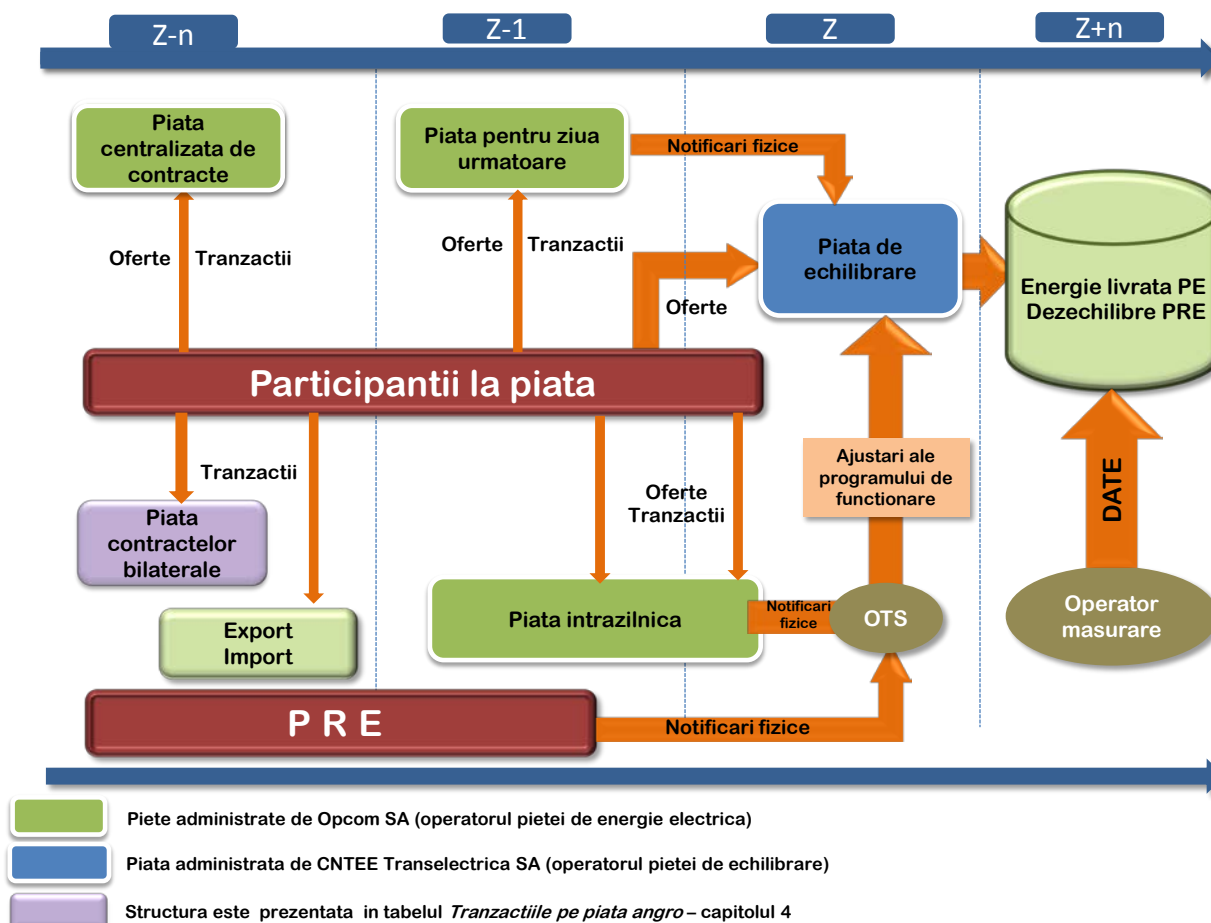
Z-n

Z-1

Z

Z+n

Piata centralizata de contracte

Oferte

Tranzactii

Piata pentru ziua urmatoare

Notificari fizice

Oferte

Tranzactii

Piata de echilibrare

Oferte

Energie livrata PE Dezechilibre PRE

Participantii la piata

Tranzactii

Piata contractelor bilaterale

Export Import

Oferte Tranzactii

Ajustari ale programului de functionare

DATE

Piata intrazilnica

Notificari fizice

OTS

Operator masurare

P R E

Notificari fizice

Piete administrate de Opcom SA (operatorul pietei de energie electrica)

Piata administrata de CNTEE Transelectrica SA (operatorul pietei de echilibrare)

Structura este prezentata in tabelul *Tranzactiile pe piata angro* – capitolul 4